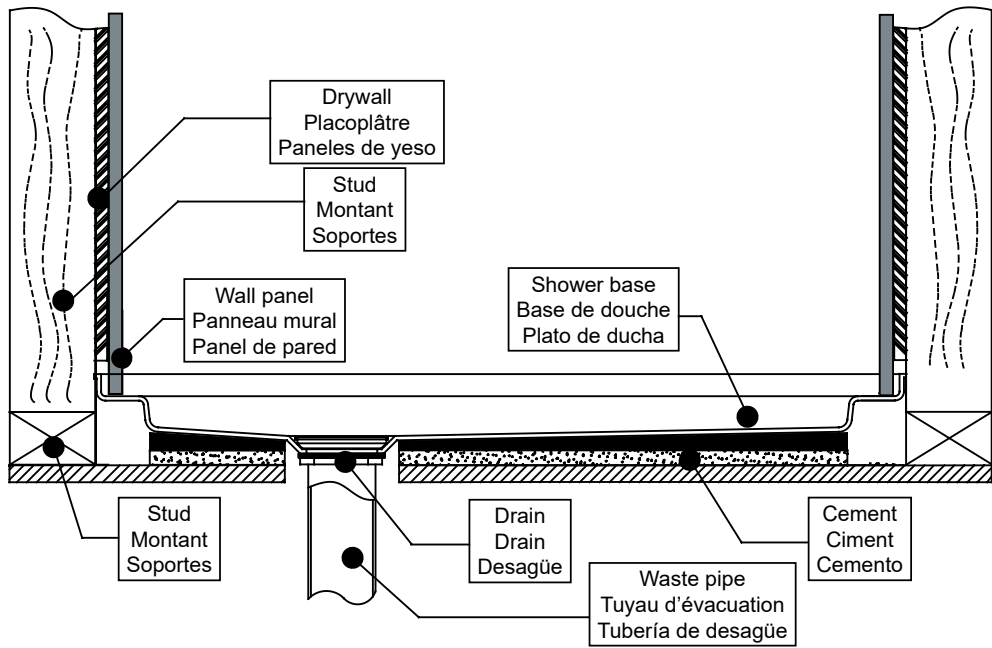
Drywall
Placoplâtre
Paneles de yeso

Stud
Montant
Soportes

Wall panel
Panneau mural
Panel de pared

Shower base
Base de douche
Plato de ducha

Stud
Montant
Soportes

Drain
Drain
Desagüe

Cement
Ciment
Cemento

Waste pipe
Tuyau d’évacuation
Tubería de desagüe